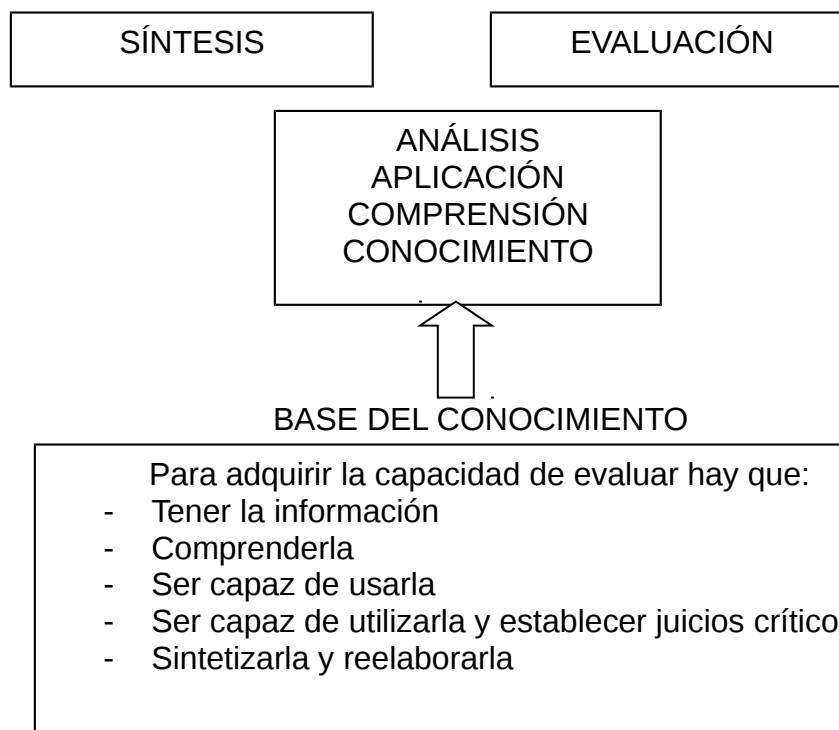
SÍNTESIS

EVALUACIÓN

ANÁLISIS
APLICACIÓN
COMPRENSIÓN
CONOCIMIENTO

BASE DEL CONOCIMIENTO

Para adquirir la capacidad de evaluar hay que:
- Tener la información
- Comprenderla
- Ser capaz de usarla
- Ser capaz de utilizarla y establecer juicios crítico
- Sintetizarla y reelaborarla